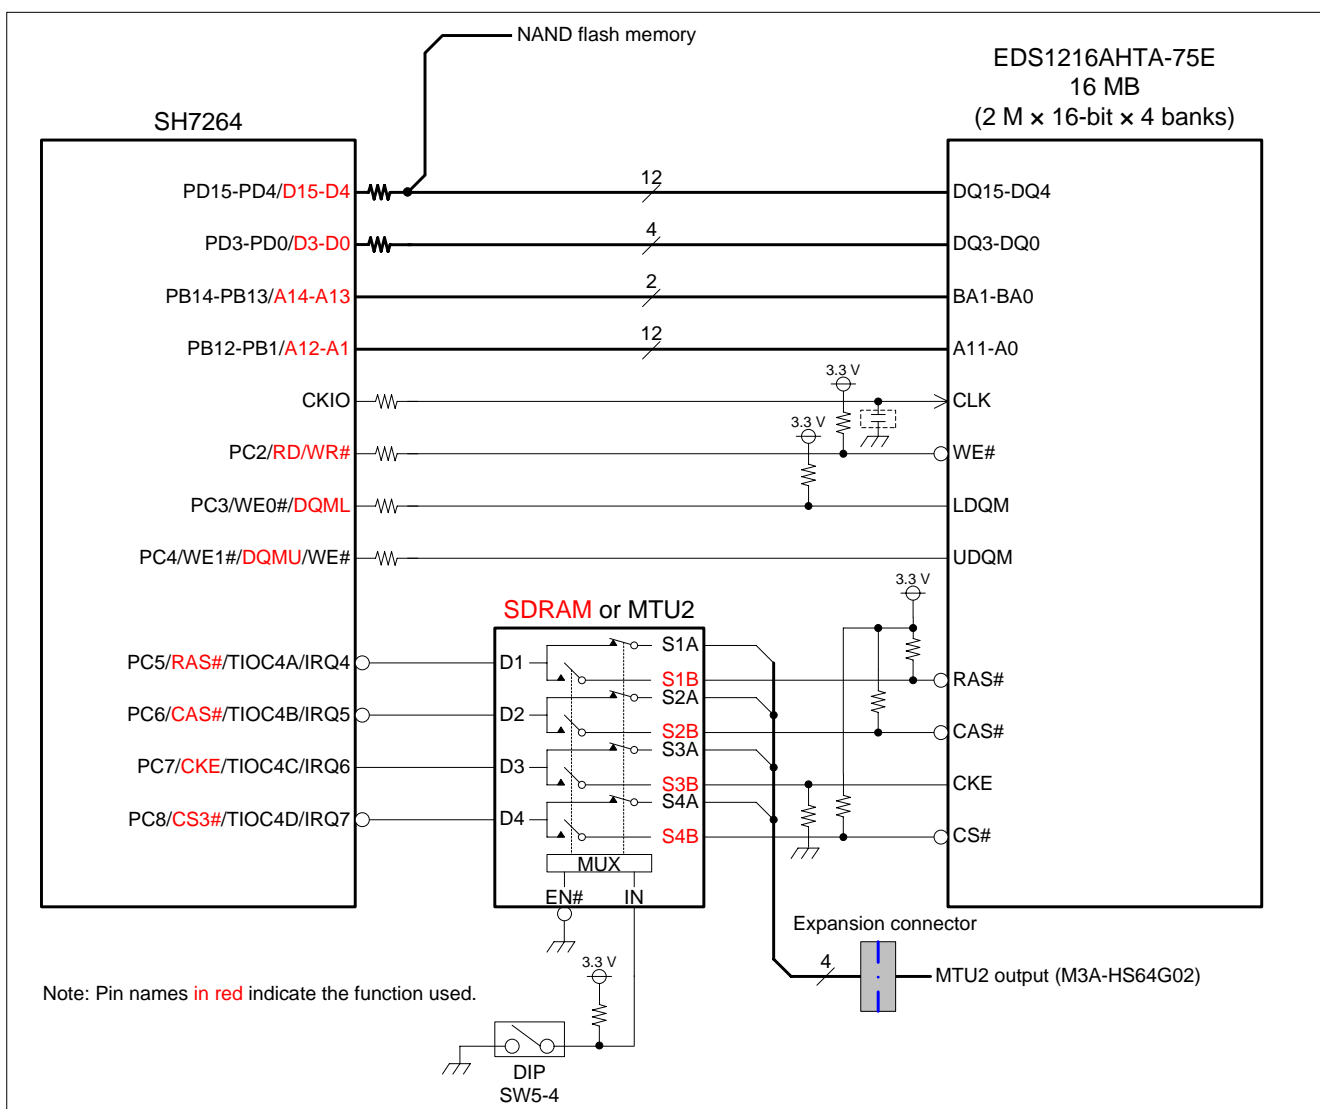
NAND flash memory

EDS1216AHTA-75E
16 MB
(2 M × 16-bit × 4 banks)

SH7264

PD15-PD4/D15-D4
12
DQ15-DQ4

PD3-PD0/D3-D0
4
DQ3-DQ0

PB14-PB13/A14-A13
2
BA1-BA0

PB12-PB1/A12-A1
12
A11-A0

CKIO
3.3 V
CLK

PC2/RD/WR#
3.3 V
WE#

PC3/WE0#/DQML
LDQM

PC4/WE1#/DQMU/WE#
UDQM

3.3 V

SDRAM or MTU2

PC5/RAS#/TIOC4A/IRQ4
D1
S1A
S1B
RAS#

PC6/CAS#/TIOC4B/IRQ5
D2
S2A
S2B
CAS#

PC7/CKE/TIOC4C/IRQ6
D3
S3A
S3B
CKE

PC8/CS3#/TIOC4D/IRQ7
D4
S4A
S4B
CS#

MUX
EN#
IN

Expansion connector

3.3 V
4
MTU2 output (M3A-HS64G02)

Note: Pin names in red indicate the function used.

DIP
SW5-4